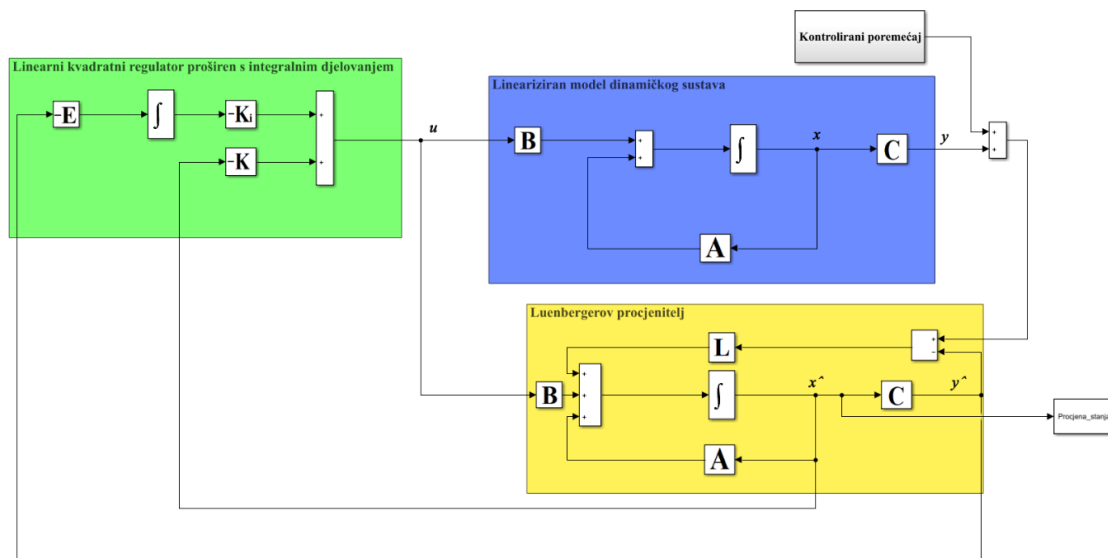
Kontrolirani poremećaj

Linearni kvadratni regulator proširen s integralnim djelovanjem

-E
$\int$
-K$_i$
-K
+
+
u

Lineariziran model dinamičkog sustava

B
+
+
$\int$
x
C
y
A
+
+

Luenbergerov procjenitelj

L
+
-
B
+
+
+
$\int$
x^
C
y^
A
Procjena_stanja